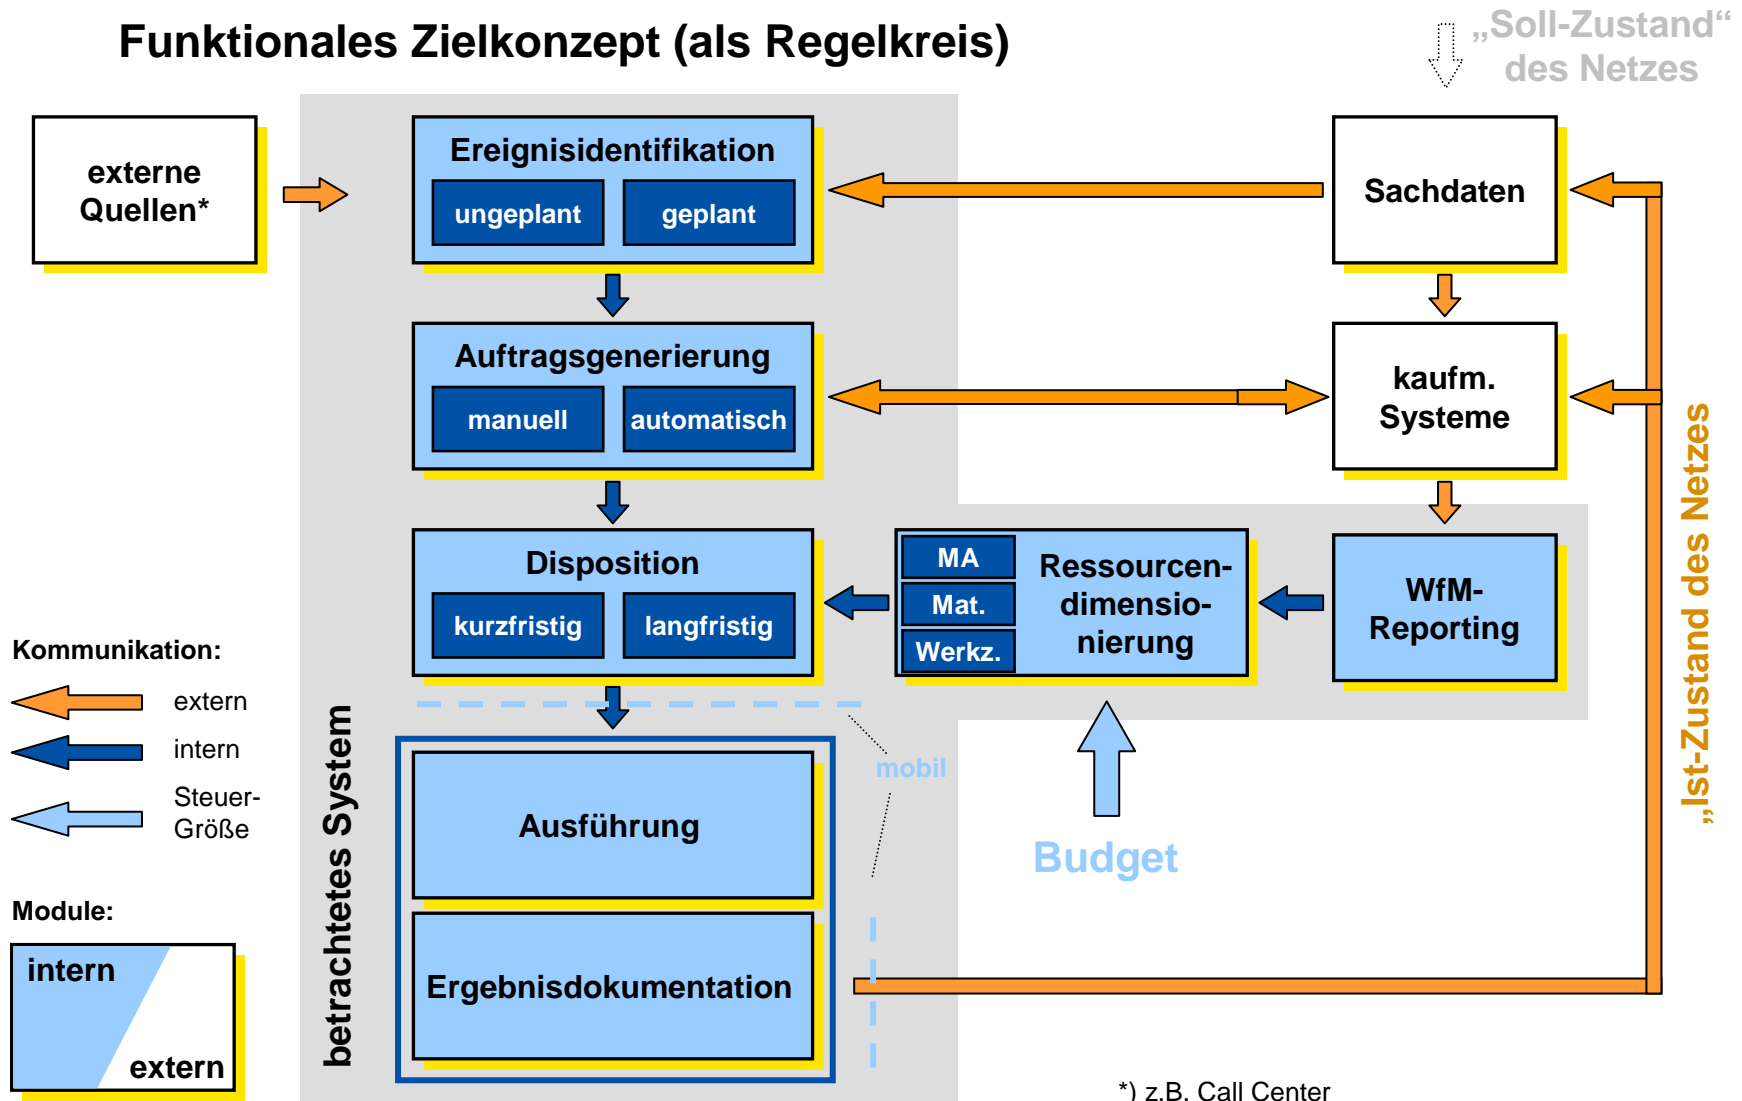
Funktionales Zielkonzept (als Regelkreis)

„Soll-Zustand“ des Netzes

externe Quellen*

Ereignisidentifikation

ungeplant

geplant

Sachdaten

Auftragsgenerierung

manuell

automatisch

kaufm. Systeme

Disposition

kurzfristig

langfristig

MA

Mat.

Werkz.

Ressourcen-dimensionierung

WfM-Reporting

„Ist-Zustand des Netzes“

Kommunikation:

extern

intern

Steuer-Größe

betrachtetes System

mobil

Ausführung

Budget

Ergebnisdokumentation

Module:

intern

extern

*) z.B. Call Center